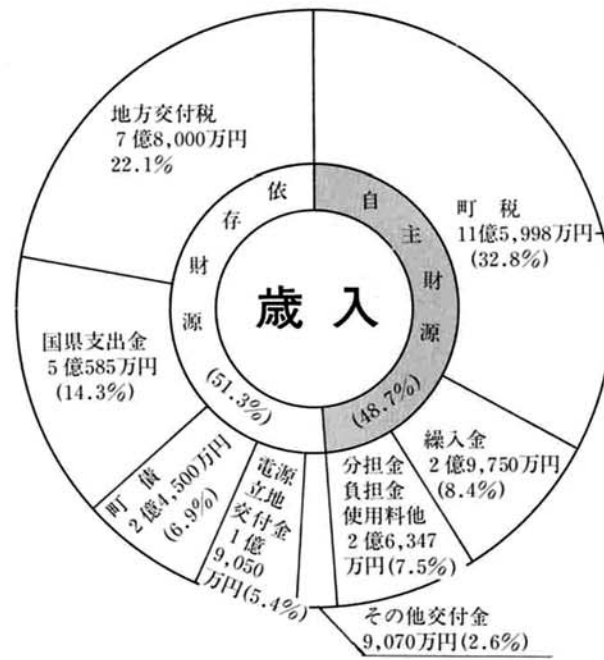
地方交付税
7億8,000万円
22.1%

依
存
財
源
(51.3%)

自
主
財
源
(48.7%)

歳入

町税
11億5,998万円
(32.8%)

国県支出金
5億585万円
(14.3%)

繰入金
2億9,750万円
(8.4%)

町債
2億4,500万円
(6.9%)

電源
立地
交付金
1億
9,050
万円(5.4%)

分担金
負担金
使用料他
2億6,347
万円(7.5%)

その他交付金
9,070万円(2.6%)